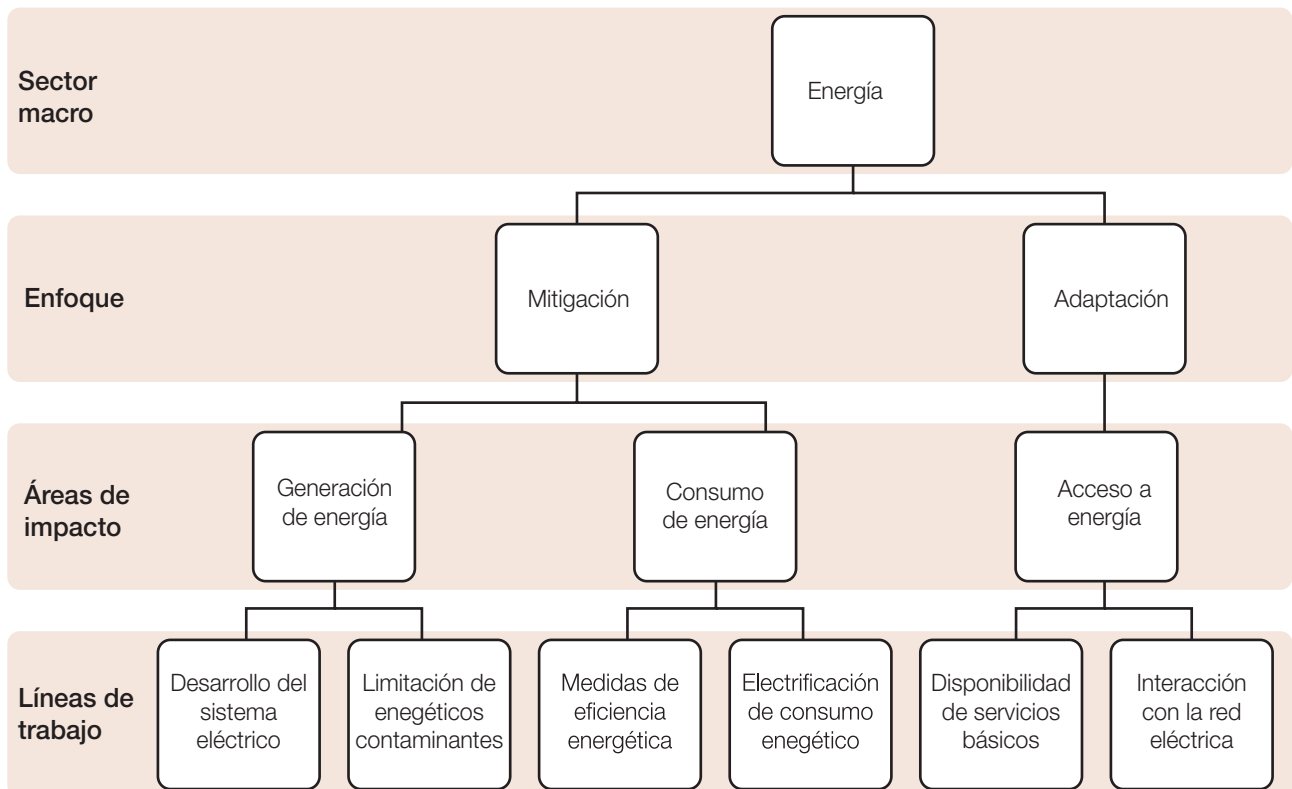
Sector macro

Energía

Enfoque

Mitigación

Adaptación

Áreas de impacto

Generación de energía

Consumo de energía

Acceso a energía

Líneas de trabajo

Desarrollo del sistema eléctrico

Limitación de enegéticos contaminantes

Medidas de eficiencia energética

Electrificación de consumo enegético

Disponibilidad de servicios básicos

Interacción con la red eléctrica